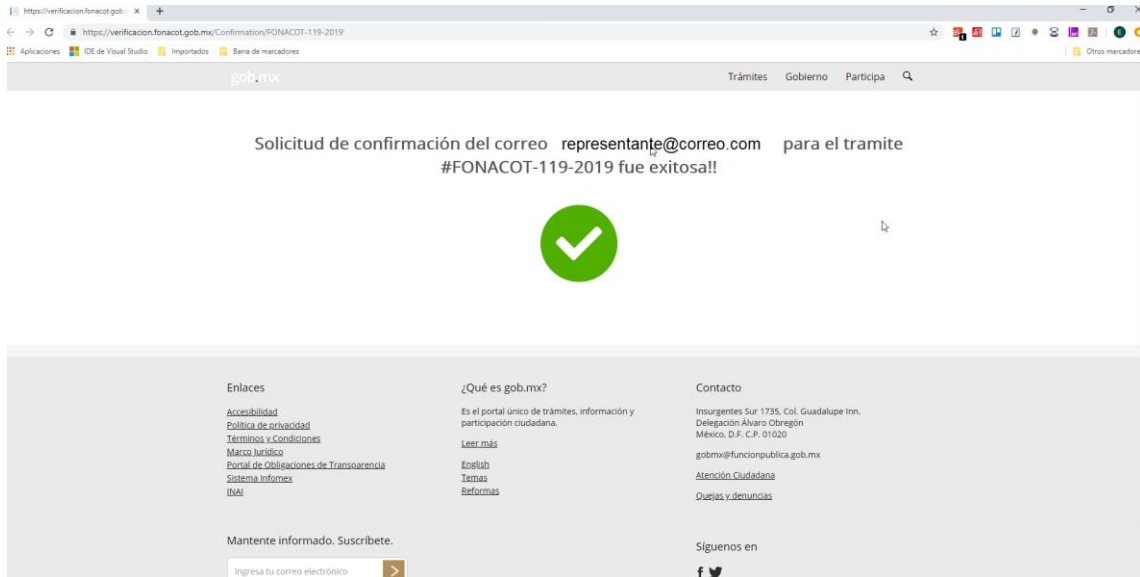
https://verificacion.fonacot.gob. ×

https://verificacion.fonacot.gob.mx/Confirmation/FONACOT-119-2019

Aplicaciones IDE de Visual Studio Importados Barra de marcadores Otros marcadores

gob.mx

Trámites Gobierno Participa

Solicitud de confirmación del correo representante@correo.com para el tramite #FONACOT-119-2019 fue exitosa!!

Enlaces

Accesibilidad
Política de privacidad
Términos y Condiciones
Marco Jurídico
Portal de Obligaciones de Transparencia
Sistema Infomex
INAI

¿Qué es gob.mx?

Es el portal único de trámites, información y participación ciudadana.

Leer más

English
Temas
Reformas

Contacto

Insurgentes Sur 1735, Col. Guadalupe Inn.
Delegación Álvaro Obregón
México, D.F. C.P. 01020

gobmx@funcionpublica.gob.mx

Atención Ciudadana

Quejas y denuncias

Mantente informado. Suscríbete.

Ingresa tu correo electrónico

Síguenos en